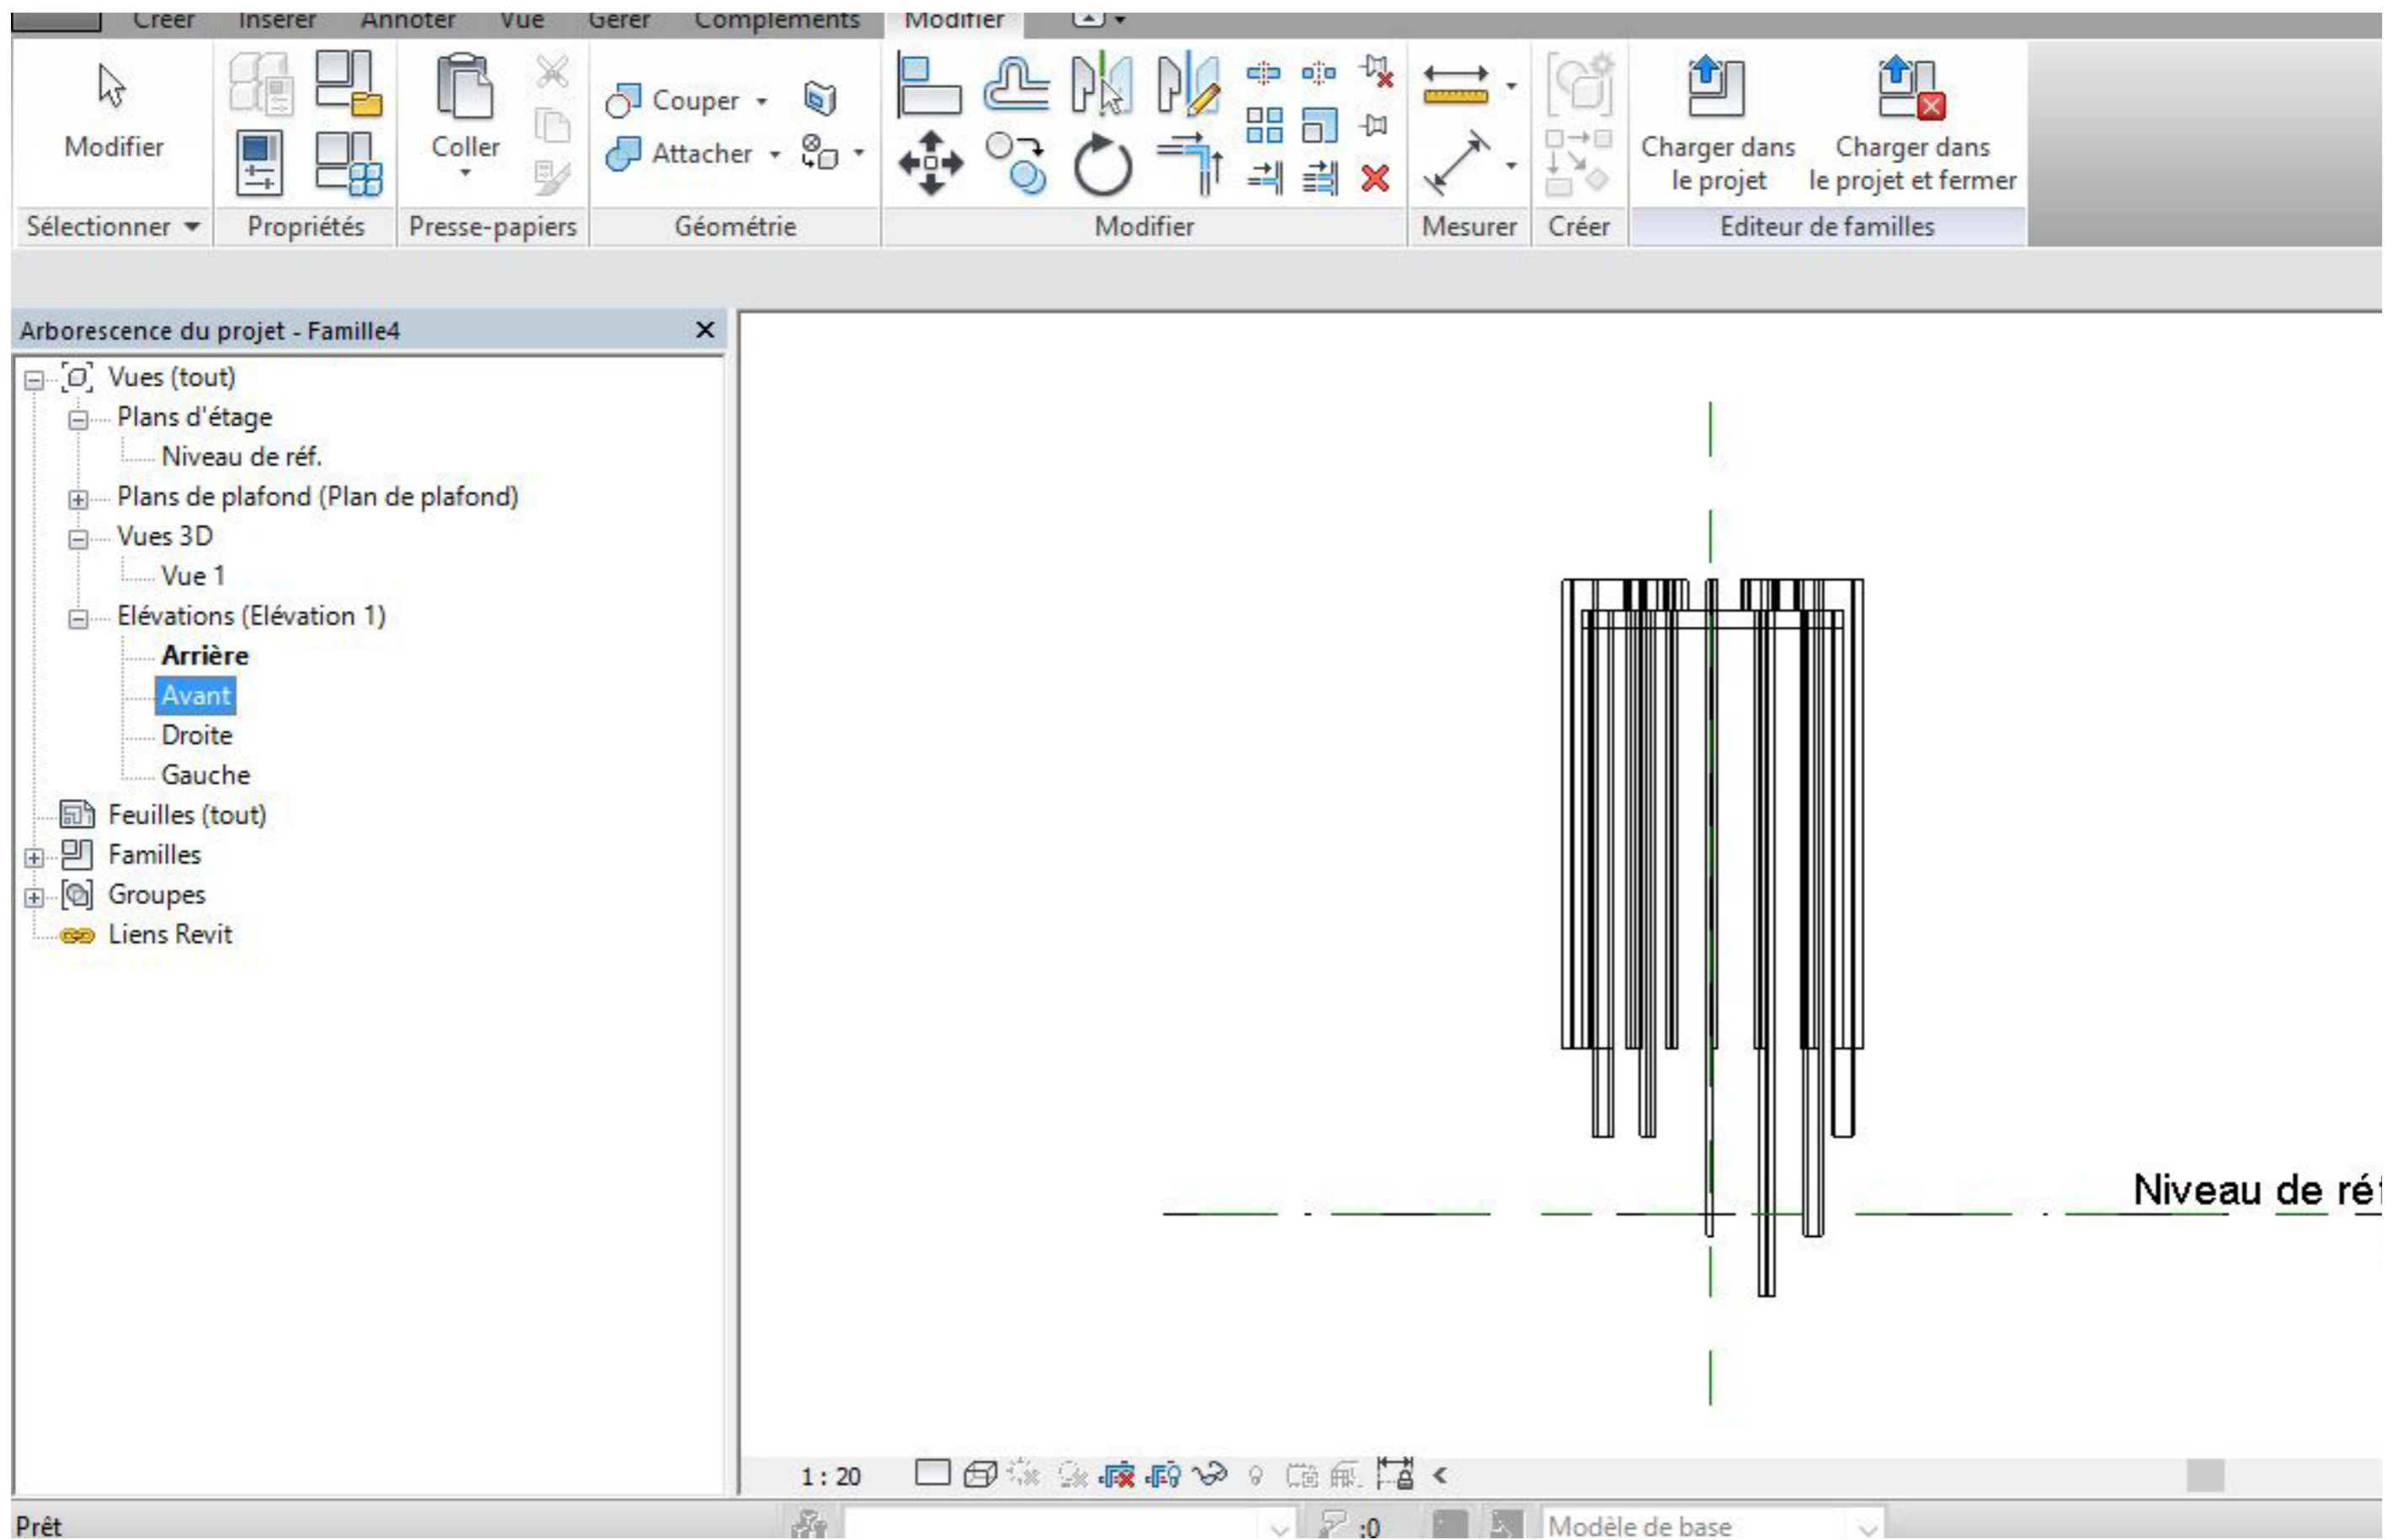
Créer Insérer Annoter Vue Gérer Compléments Modifier

Modifier

Coller

Couper

Attacher

Charger dans le projet

Charger dans le projet et fermer

Sélectionner ▾ Propriétés Presse-papiers Géométrie Modifier Mesurer Créer Editeur de familles

Arborescence du projet - Famille4

Vues (tout)
Plans d'étage
Niveau de réf.
Plans de plafond (Plan de plafond)
Vues 3D
Vue 1
Elévations (Elévation 1)
Arrière
Avant
Droite
Gauche
Feuilles (tout)
Familles
Groupes
Liens Revit

Niveau de ré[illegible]

1 : 20

Prêt

:0

Modèle de base